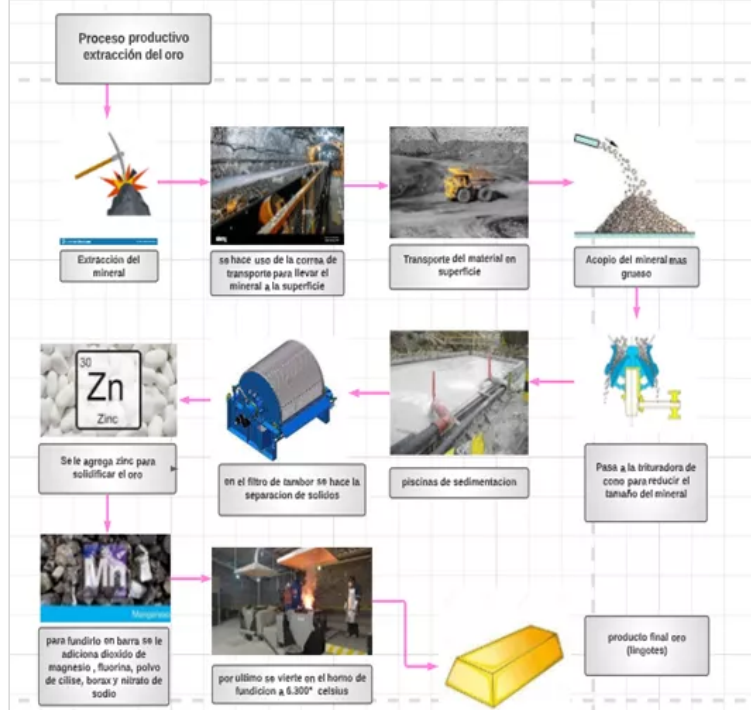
Proceso productivo extracción del oro

Extracción del mineral

se hace uso de la correa de transporte para llevar el mineral a la superficie

Transporte del material en superficie

Acopio del mineral mas grueso

Pasa a la trituradora de cono para reducir el tamaño del mineral

piscinas de sedimentacion

en el filtro de tambor se hace la separacion de solidos

30
Zn
Zinc

Se le agrega zinc para solidificar el oro

Mn
Manganese

para fundirlo en barra se le adiciona dioxido de magnesio , fluorina, polvo de cilise, borax y nitrato de sodio

por ultimo se vierte en el horno de fundicion a 6.300° celsius

producto final oro (lingotes)